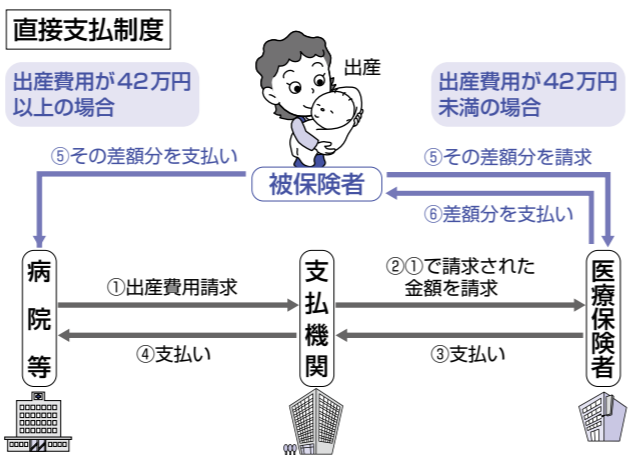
直接支払制度

出産費用が42万円以上の場合

出産

出産費用が42万円未満の場合

⑤その差額分を支払い

⑤その差額分を請求

被保険者

⑥差額分を支払い

病院等

①出産費用請求

④支払い

支払機関

②①で請求された金額を請求

③支払い

医療保険者